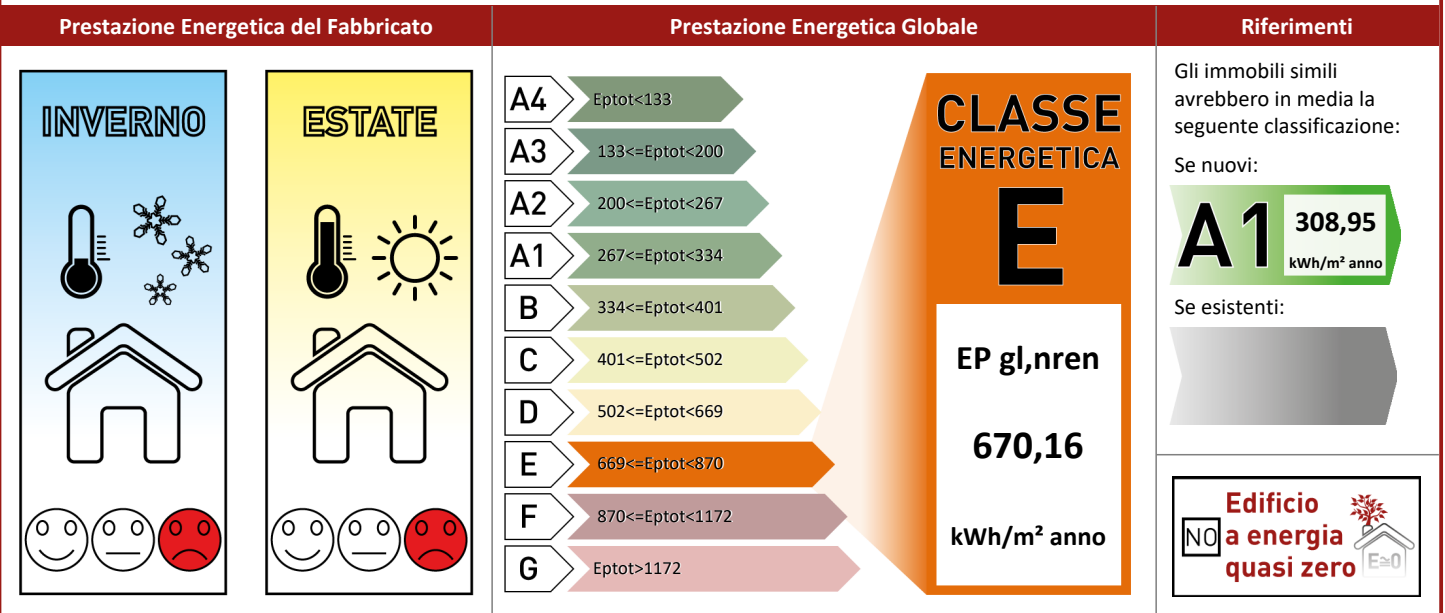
Prestazione Energetica del Fabbricato

INVERNO

ESTATE

Prestazione Energetica Globale

| | |
|---|---|
| A4 | Eptot<133 |
| A3 | 133<=Eptot<200 |
| A2 | 200<=Eptot<267 |
| A1 | 267<=Eptot<334 |
| B | 334<=Eptot<401 |
| C | 401<=Eptot<502 |
| D | 502<=Eptot<669 |
| E | 669<=Eptot<870 |
| F | 870<=Eptot<1172 |
| G | Eptot>1172 |

CLASSE ENERGETICA

E

EP gl,nren

670,16

kWh/m² anno

Riferimenti

Gli immobili simili avrebbero in media la seguente classificazione:

Se nuovi:

A1 308,95 kWh/m² anno

Se esistenti:

NO Edificio a energia quasi zero

E≥0